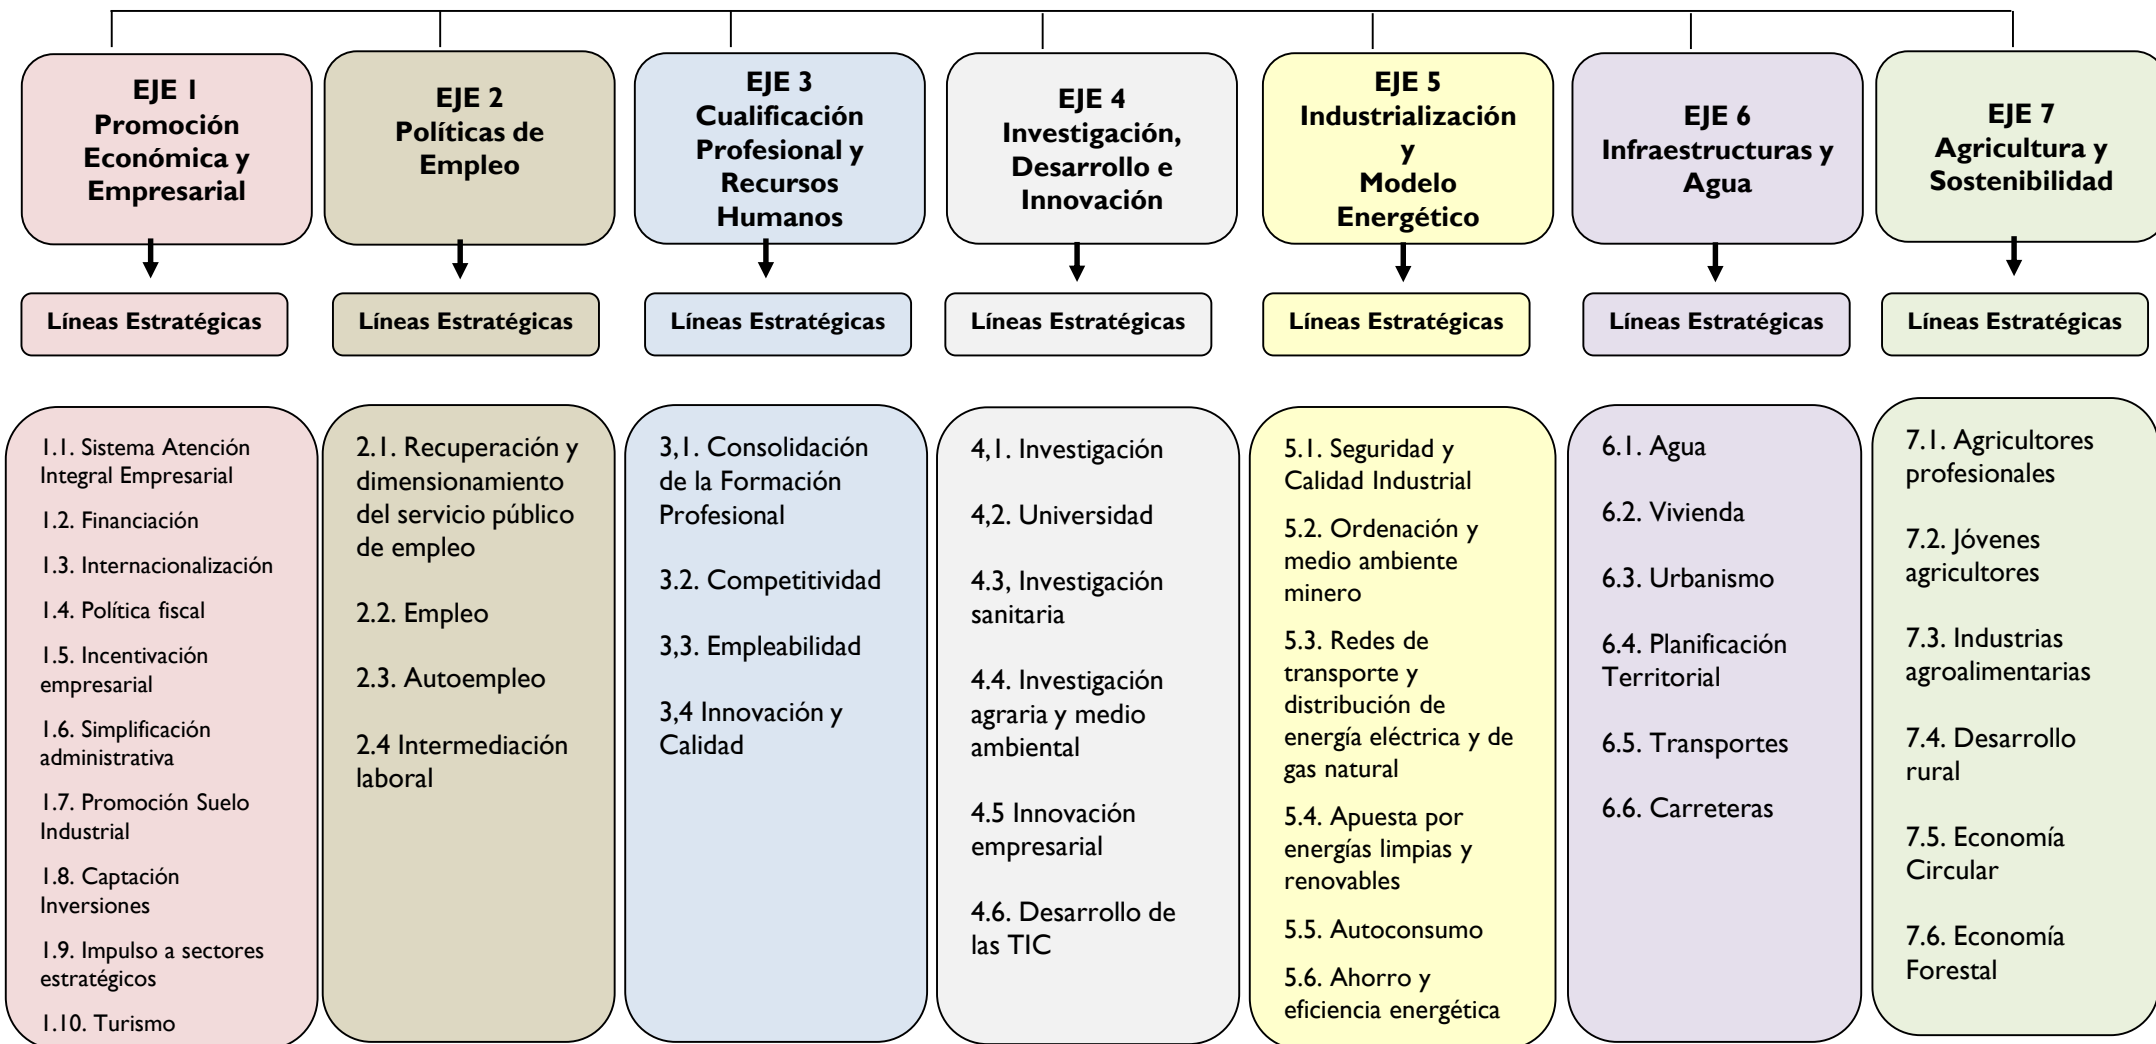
EJE 1
Promoción Económica y Empresarial

Líneas Estratégicas

1.1. Sistema Atención Integral Empresarial

1.2. Financiación

1.3. Internacionalización

1.4. Política fiscal

1.5. Incentivación empresarial

1.6. Simplificación administrativa

1.7. Promoción Suelo Industrial

1.8. Captación Inversiones

1.9. Impulso a sectores estratégicos

1.10. Turismo

EJE 2
Políticas de Empleo

Líneas Estratégicas

2.1. Recuperación y dimensionamiento del servicio público de empleo

2.2. Empleo

2.3. Autoempleo

2.4 Intermediación laboral

EJE 3
Cualificación Profesional y Recursos Humanos

Líneas Estratégicas

3,1. Consolidación de la Formación Profesional

3.2. Competitividad

3,3. Empleabilidad

3,4 Innovación y Calidad

EJE 4
Investigación, Desarrollo e Innovación

Líneas Estratégicas

4,1. Investigación

4,2. Universidad

4.3, Investigación sanitaria

4.4. Investigación agraria y medio ambiental

4.5 Innovación empresarial

4.6. Desarrollo de las TIC

EJE 5
Industrialización y Modelo Energético

Líneas Estratégicas

5.1. Seguridad y Calidad Industrial

5.2. Ordenación y medio ambiente minero

5.3. Redes de transporte y distribución de energía eléctrica y de gas natural

5.4. Apuesta por energías limpias y renovables

5.5. Autoconsumo

5.6. Ahorro y eficiencia energética

EJE 6
Infraestructuras y Agua

Líneas Estratégicas

6.1. Agua

6.2. Vivienda

6.3. Urbanismo

6.4. Planificación Territorial

6.5. Transportes

6.6. Carreteras

EJE 7
Agricultura y Sostenibilidad

Líneas Estratégicas

7.1. Agricultores profesionales

7.2. Jóvenes agricultores

7.3. Industrias agroalimentarias

7.4. Desarrollo rural

7.5. Economía Circular

7.6. Economía Forestal